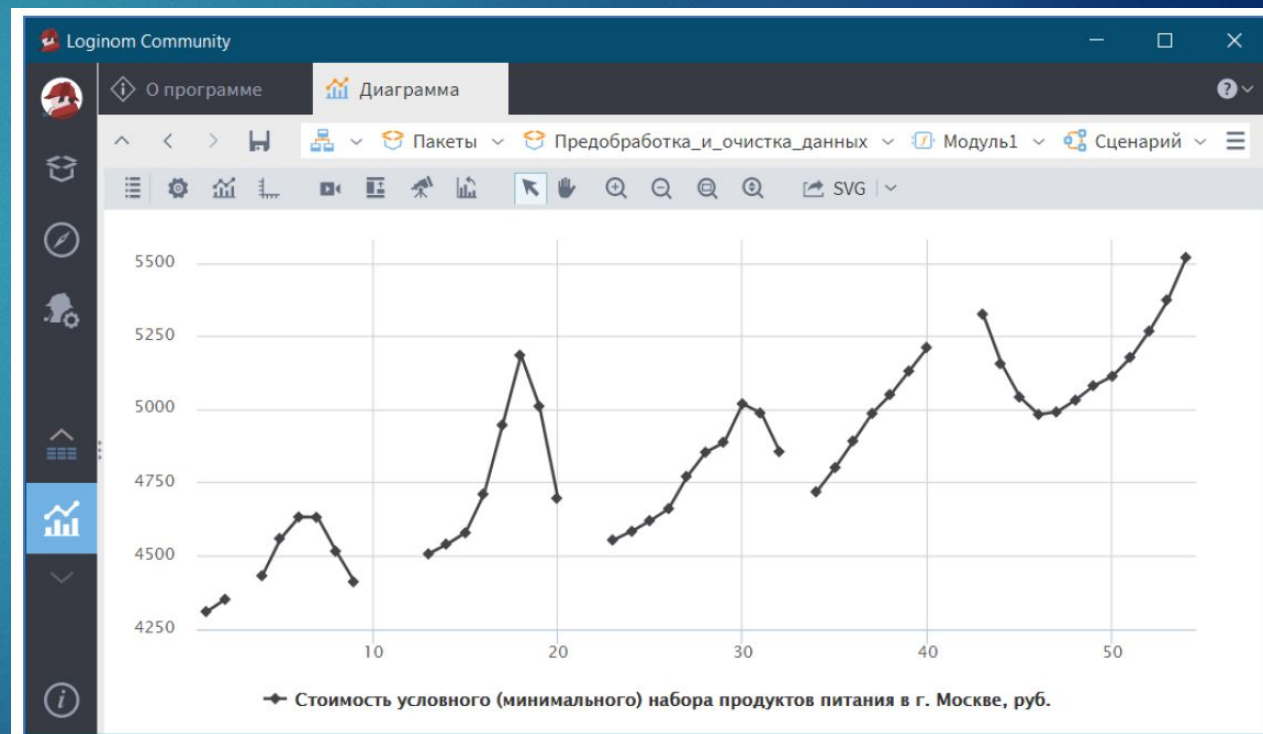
Loginom Community

О программе

Диаграмма

Пакеты

Предобработка_и_очистка_данных

Модуль1

Сценарий

SVG

5500
5250
5000
4750
4500
4250

10
20
30
40
50

Стоимость условного (минимального) набора продуктов питания в г. Москве, руб.